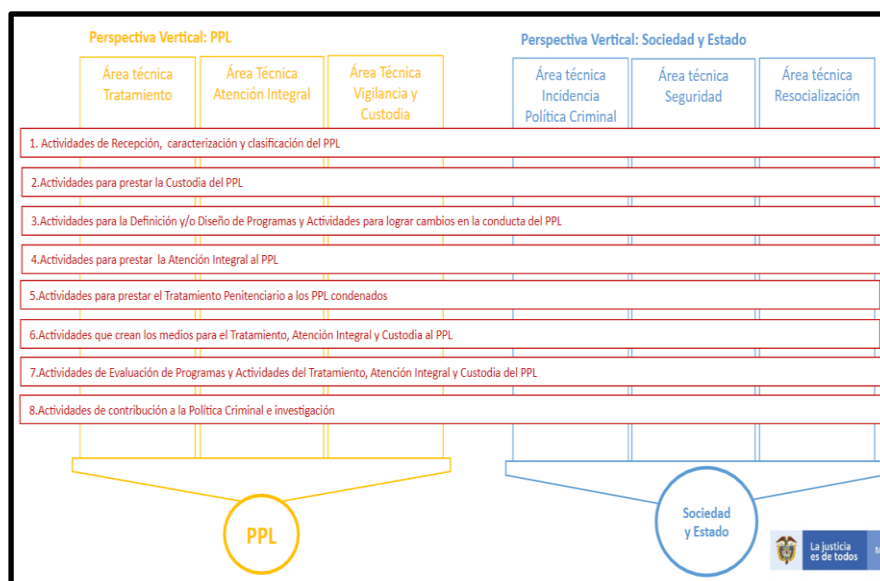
Perspectiva Vertical: PPL

Área técnica Tratamiento

Área Técnica Atención Integral

Área Técnica Vigilancia y Custodia

Perspectiva Vertical: Sociedad y Estado

Área técnica Incidencia Política Criminal

Área técnica Seguridad

Área técnica Resocialización

1. Actividades de Recepción, caracterización y clasificación del PPL

2.Actividades para prestar la Custodia del PPL

3.Actividades para la Definición y/o Diseño de Programas y Actividades para lograr cambios en la conducta del PPL

4.Actividades para prestar la Atención Integral al PPL

5.Actividades para prestar el Tratamiento Penitenciario a los PPL condenados

6.Actividades que crean los medios para el Tratamiento, Atención Integral y Custodia al PPL

7.Actividades de Evaluación de Programas y Actividades del Tratamiento, Atención Integral y Custodia del PPL

8.Actividades de contribución a la Política Criminal e investigación

PPL

Sociedad y Estado

La justicia es de todos